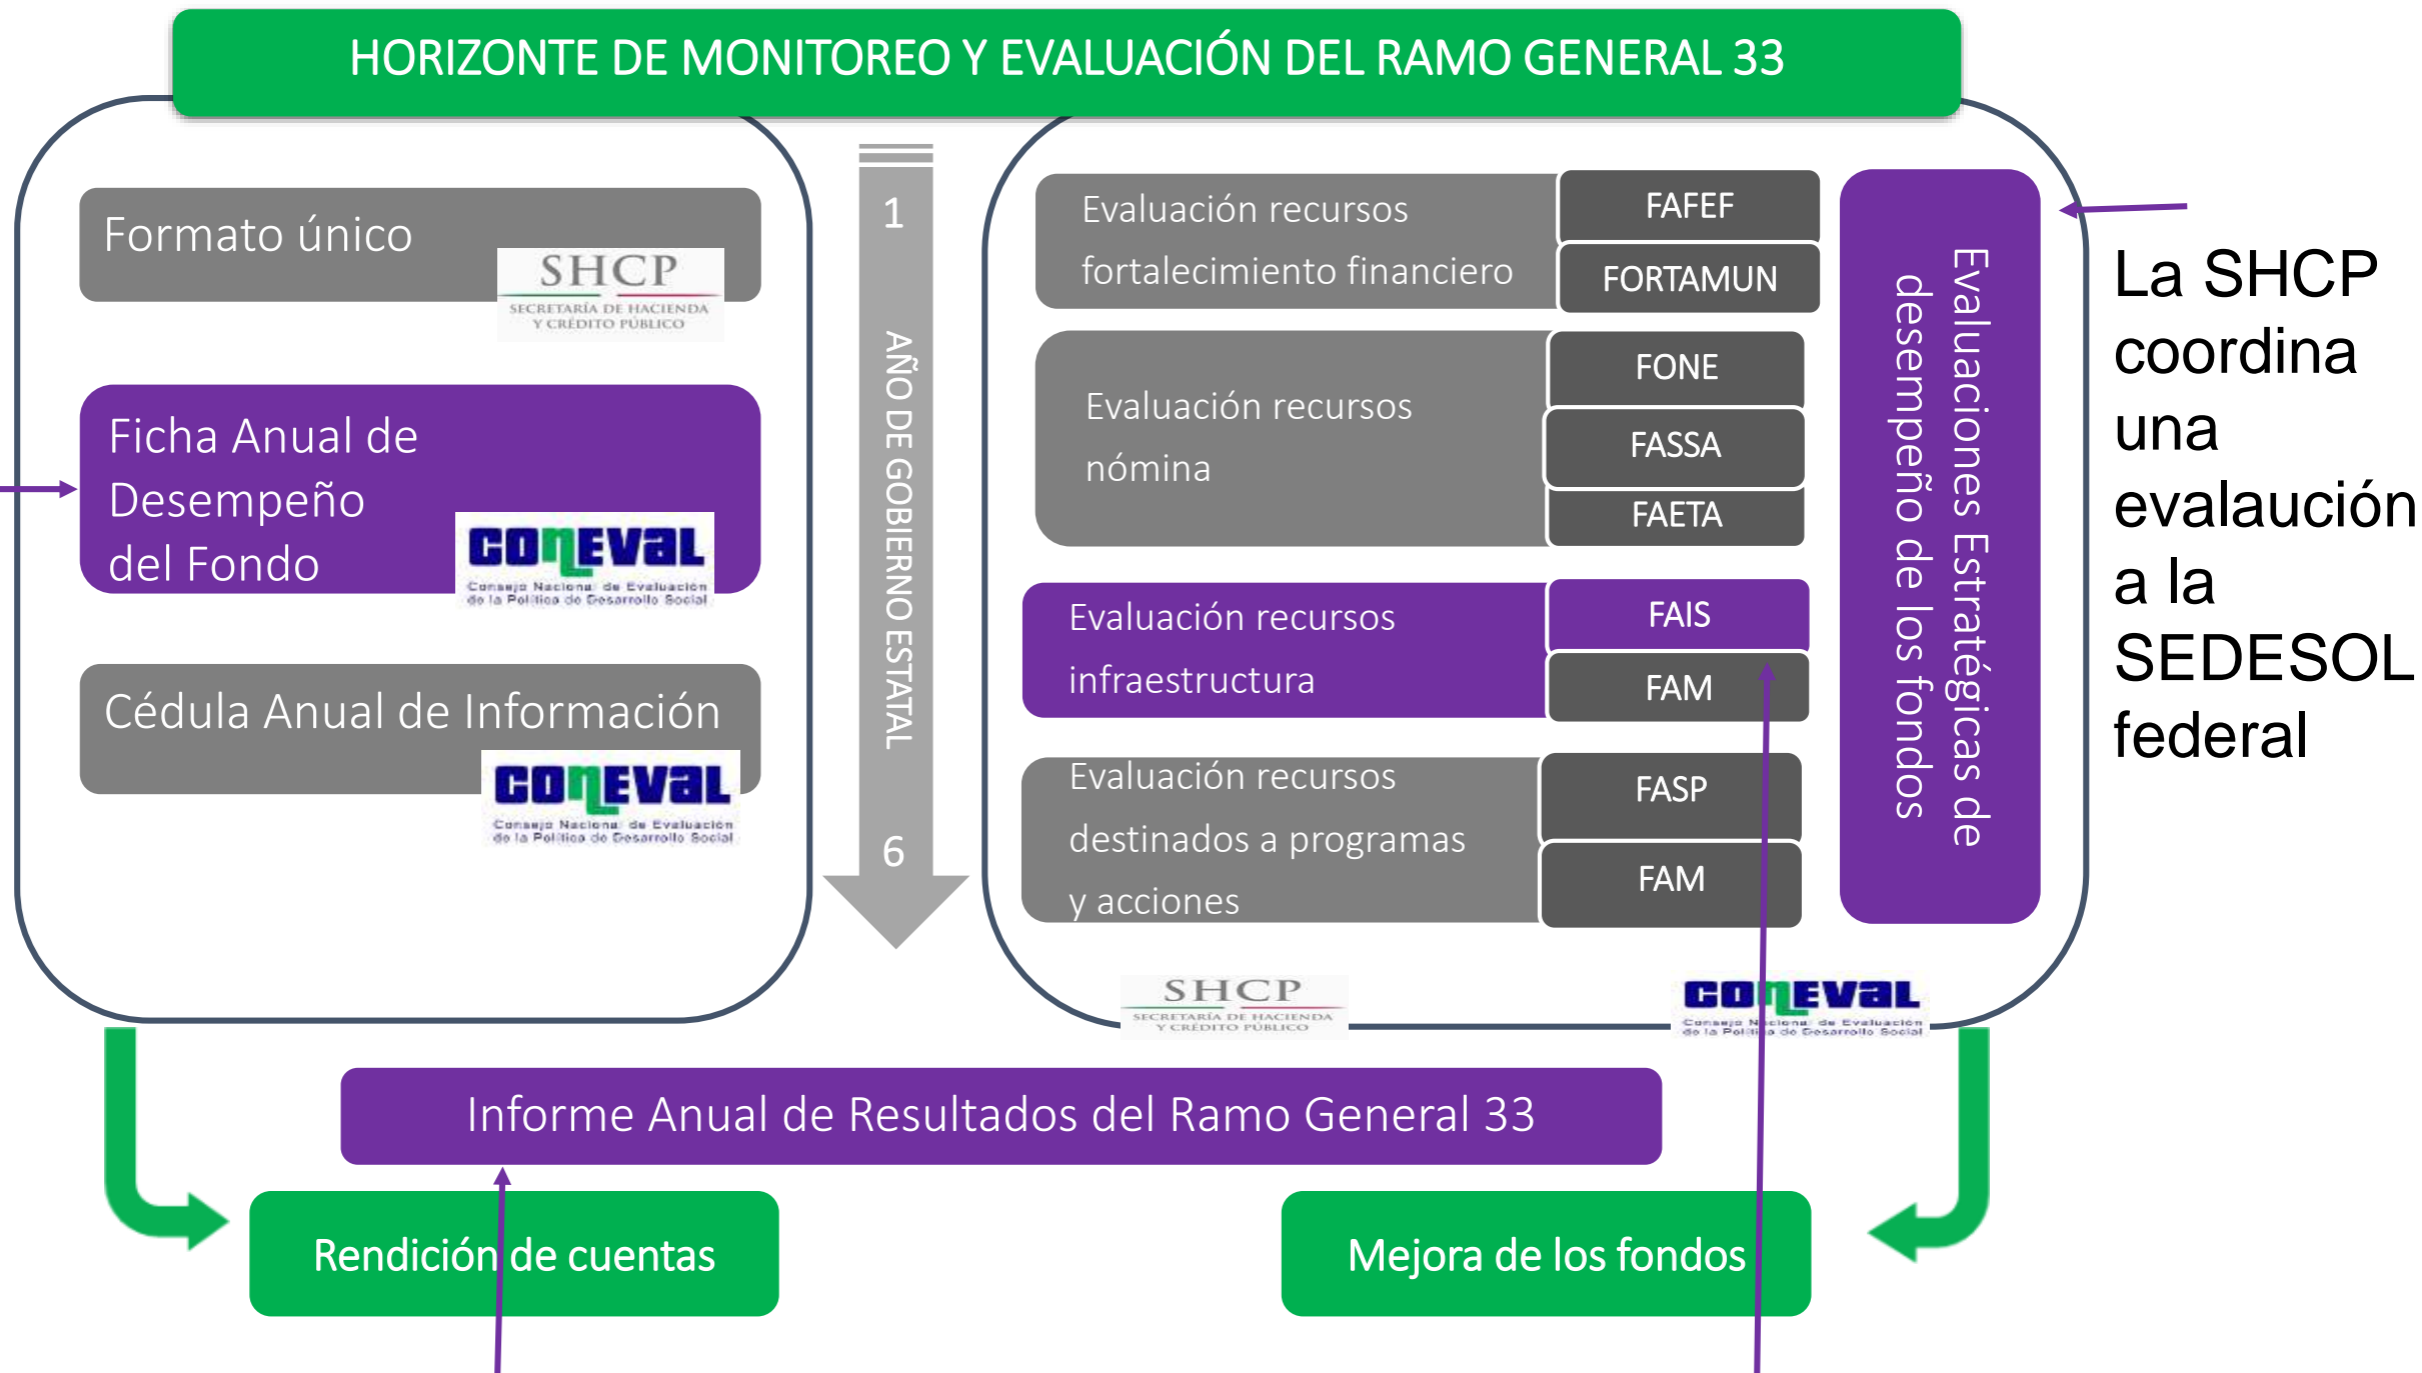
HORIZONTE DE MONITOREO Y EVALUACIÓN DEL RAMO GENERAL 33

Formato único

SHCP
SECRETARÍA DE HACIENDA Y CRÉDITO PÚBLICO

Ficha Anual de Desempeño del Fondo

CONEVAL
Consejo Nacional de Evaluación de la Política de Desarrollo Social

Cédula Anual de Información

CONEVAL
Consejo Nacional de Evaluación de la Política de Desarrollo Social

1

AÑO DE GOBIERNO ESTATAL

6

Evaluación recursos fortalecimiento financiero

FAFEF

FORTAMUN

Evaluación recursos nómina

FONE

FASSA

FAETA

Evaluación recursos infraestructura

FAIS

FAM

Evaluación recursos destinados a programas y acciones

FASP

FAM

Evaluaciones Estratégicas de desempeño de los fondos

La SHCP coordina una evalaución a la SEDESOL federal

SHCP
SECRETARÍA DE HACIENDA Y CRÉDITO PÚBLICO

CONEVAL
Consejo Nacional de Evaluación de la Política de Desarrollo Social

Informe Anual de Resultados del Ramo General 33

Rendición de cuentas

Mejora de los fondos